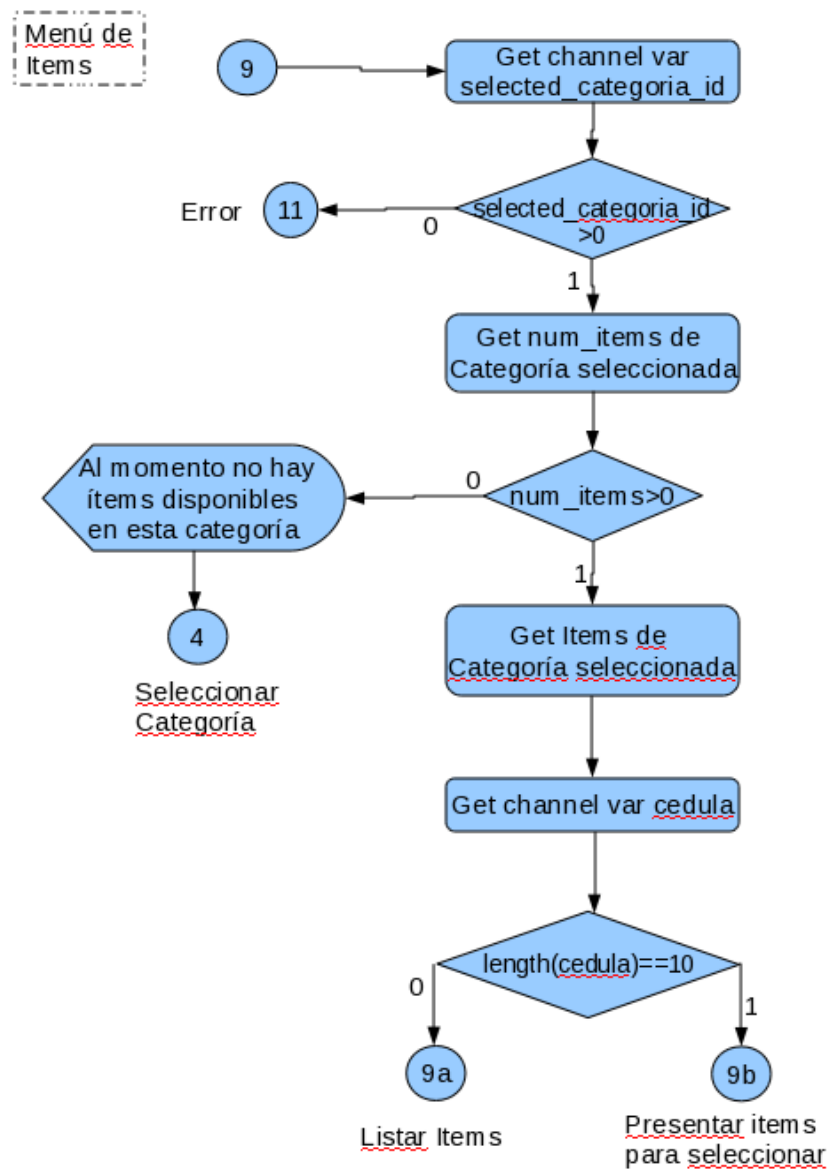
Menú de Items

9

Get channel var selected_categoria_id

Error

11

0

selected_categoria_id >0

1

Get num_items de Categoría seleccionada

Al momento no hay ítems disponibles en esta categoría

0

num_items>0

1

4

Seleccionar Categoría

Get Items de Categoría seleccionada

Get channel var cedula

length(cedula)==10

0

1

9a

9b

Listar Items

Presentar items para seleccionar